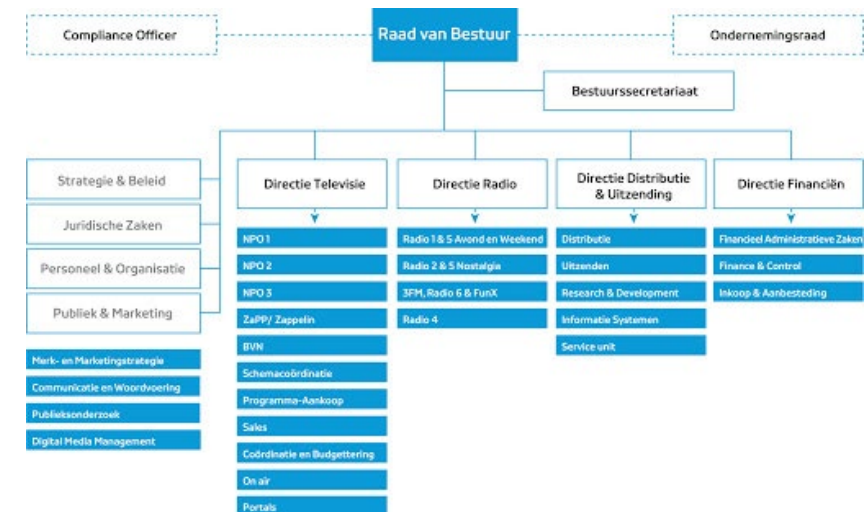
Compliance Officer

Raad van Bestuur

Ondernemingsraad

Bestuurssecretariaat

Strategie & Beleid

Juridische Zaken

Personeel & Organisatie

Publiek & Marketing

Merk- en Marketingstrategie

Communicatie en Woordvoering

Publieksonderzoek

Digital Media Management

Directie Televisie

NPO 1

NPO 2

NPO 3

ZaPP/ Zappelin

BVN

Schemacoördinatie

Programma-Aankoop

Sales

Coördinatie en Budgettering

On air

Portals

Directie Radio

Radio 1 & 5 Avond en Weekend

Radio 2 & 5 Nostalgie

3FM, Radio 6 & FunX

Radio 4

Directie Distributie & Uitzending

Distributie

Uitzenden

Research & Development

Informatie Systemen

Service unit

Directie Financiën

Financieel Administratieve Zaken

Finance & Control

Inkoop & Aanbesteding